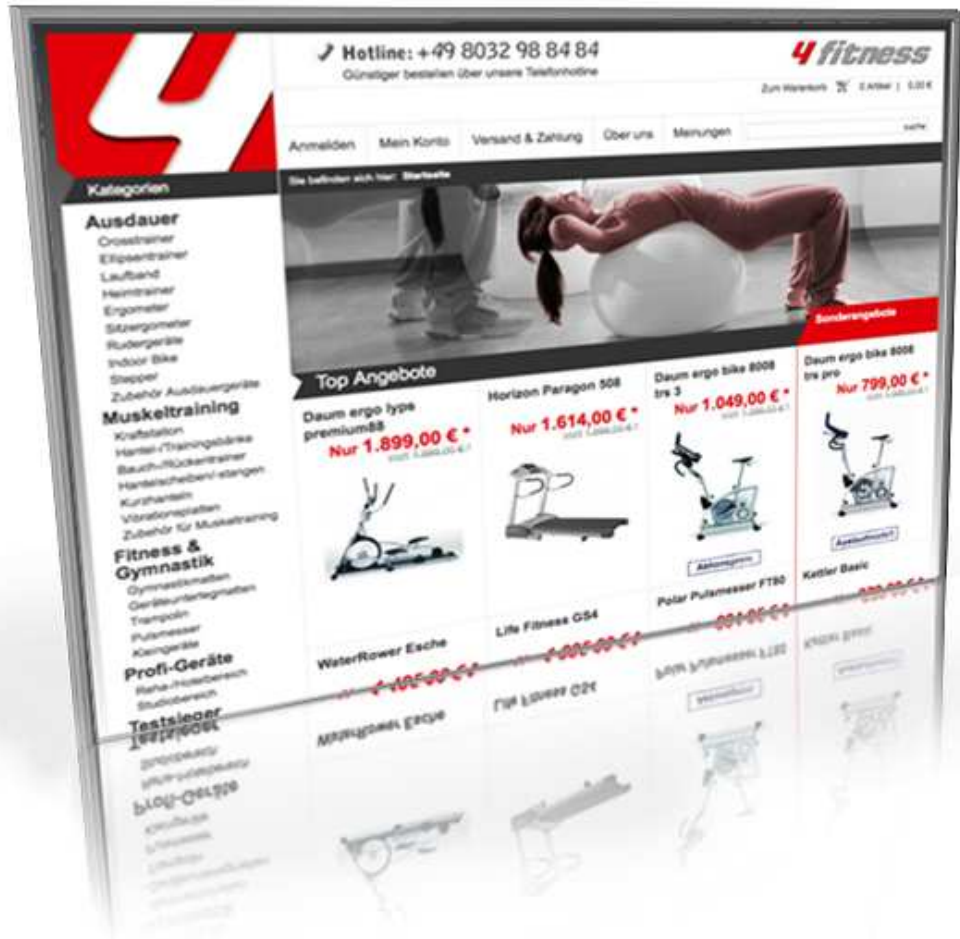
4

Hotline: +49 8032 98 84 84
Günstiger bestellen über unsere Telefonhotline

4 fitness

Zum Warenkorb 0 Artikel | 0,00 €

Anmelden | Mein Konto | Versand & Zahlung | Über uns | Meinungen | suche

Kategorien

Sie befinden sich hier: Startseite

Ausdauer
Crosstrainer
Ellipsentrainer
Laufband
Heimtrainer
Ergometer
Sitzergometer
Rudergeräte
Indoor Bike
Stepper
Zubehör Ausdauergeräte

Muskeltraining
Kraftstation
Hantel-/Trainingsbänke
Bauch-/Rückentrainer
Hantelscheiben/-stangen
Kurzhanteln
Vibrationsplatten
Zubehör für Muskeltraining

Fitness & Gymnastik
Gymnastikmatten
Geräteunterlegmatten
Trampolin
Pulsmesser
Kleingeräte

Profi-Geräte
Reha-/Hotelbereich
Studiobereich

Testsieger

Top Angebote

Daum ergo lype premium88
Nur 1.899,00 € *
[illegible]

Horizon Paragon 508
Nur 1.614,00 € *
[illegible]

Daum ergo bike 8008 trs 3
Nur 1.049,00 € *
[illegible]
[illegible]

Sonderangebote
Daum ergo bike 8008 trs pro
Nur 799,00 € *
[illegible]
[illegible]

WaterRower Esche
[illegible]

Life Fitness GS4
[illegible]

Polar Pulsmesser FT80
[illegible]

Kettler Basic
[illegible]